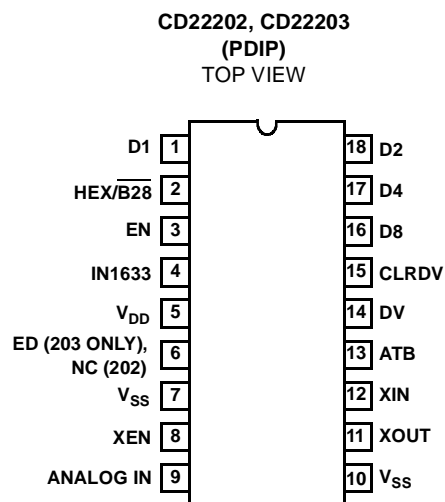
CD22202, CD22203
(PDIP)
TOP VIEW

D1 1
HEX/$\overline{B28}$ 2
EN 3
IN1633 4
$V_{DD}$ 5
ED (203 ONLY), NC (202) 6
$V_{SS}$ 7
XEN 8
ANALOG IN 9

18 D2
17 D4
16 D8
15 CLRDV
14 DV
13 ATB
12 XIN
11 XOUT
10 $V_{SS}$